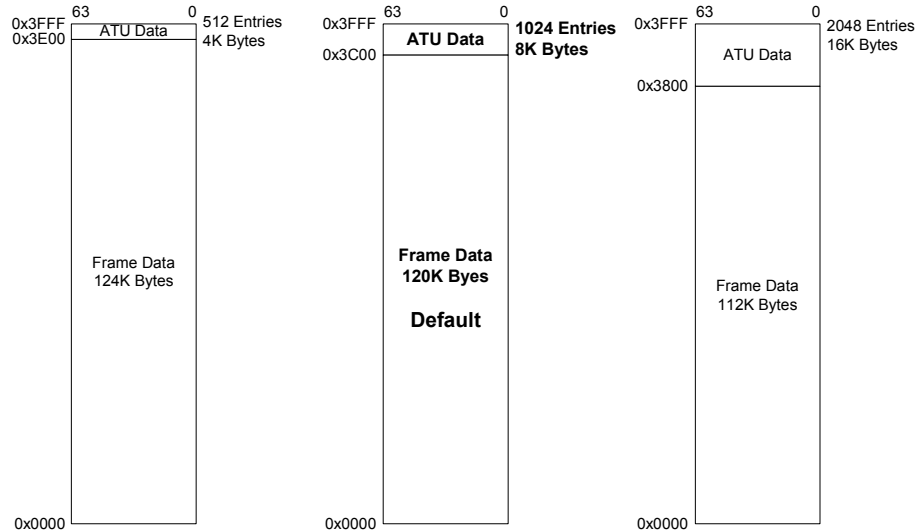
63 0
0x3FFF ATU Data 512 Entries
0x3E00 4K Bytes

Frame Data
124K Bytes

0x0000

63 0
0x3FFF ATU Data 1024 Entries
0x3C00 8K Bytes

Frame Data
120K Byes

Default

0x0000

63 0
0x3FFF ATU Data 2048 Entries
16K Bytes
0x3800

Frame Data
112K Bytes

0x0000